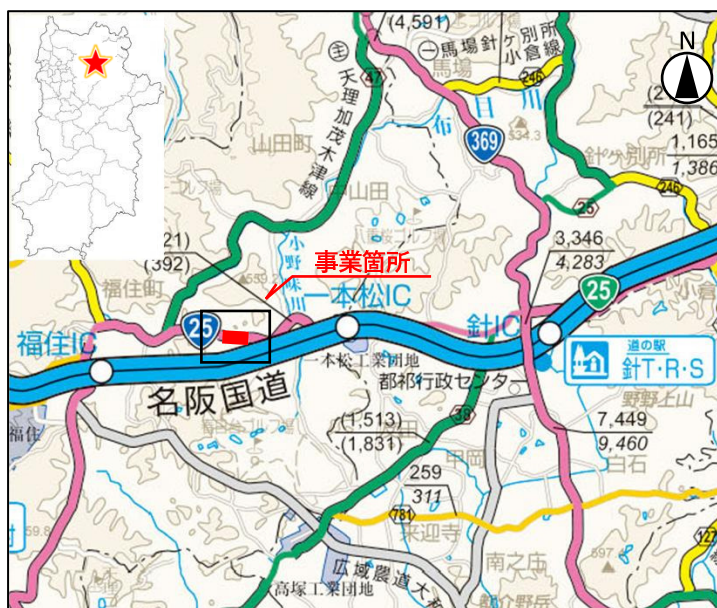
N

(4,591)
一馬場針ケ別所小倉線
馬場
246
布
目
川
369
534.3
(2
(241)
1,165
1,386
針ケ別所
246
35
天理加茂木津線
47
山田町
山田
小野味川
ゴルフ場
(21)
(392)
福住町
455
事業箇所
一本松IC
3,346
4,283
25
25
福住IC
針IC
道の駅
針T・R・S
名阪国道
一本松工業団地
都祁行政センター
野上山
福住
(1,513)
(1,831)
38
7,449
9,460
白石
259
311
甲岡
781
来迎寺
南之庄
597
広域農道大和
高塚工業団地
59.8